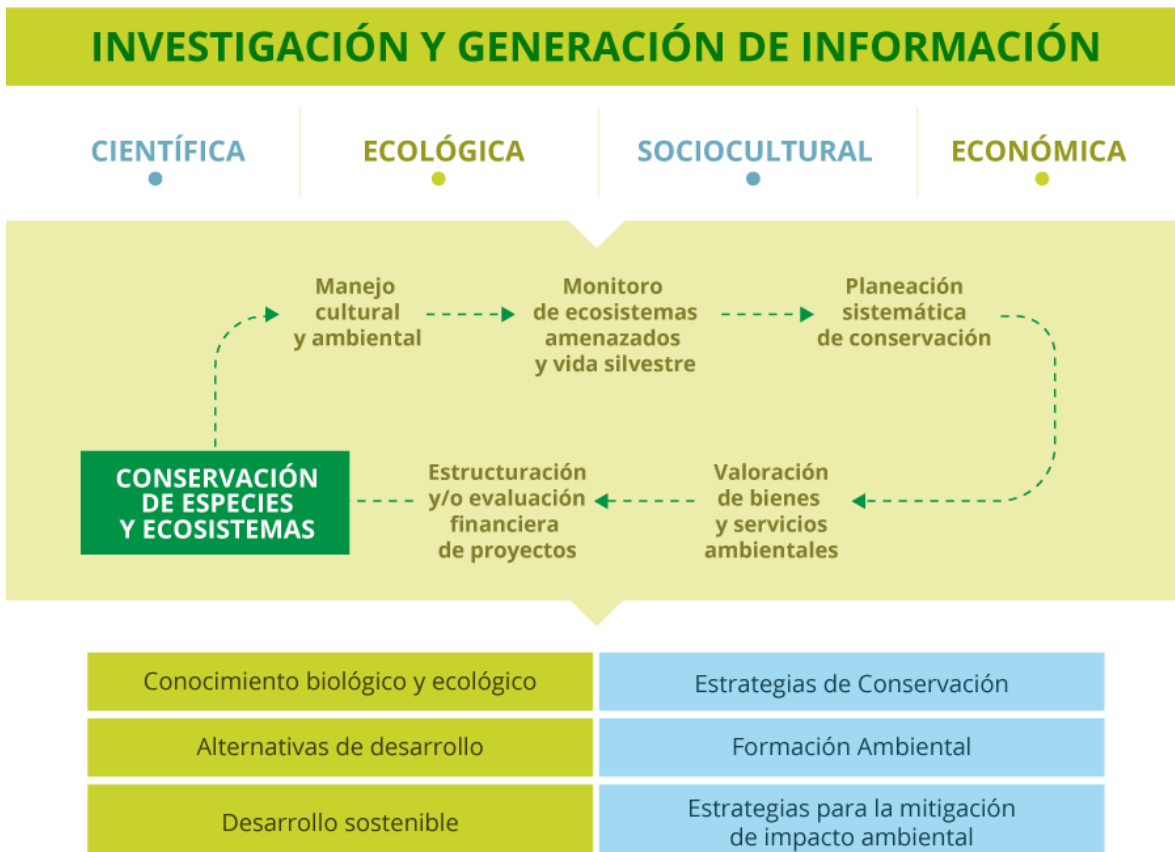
INVESTIGACIÓN Y GENERACIÓN DE INFORMACIÓN

CIENTÍFICA

ECOLÓGICA

SOCIOCULTURAL

ECONÓMICA

Manejo cultural y ambiental

Monitoro de ecosistemas amenazados y vida silvestre

Planeación sistemática de conservación

CONSERVACIÓN DE ESPECIES Y ECOSISTEMAS

Estructuración y/o evaluación financiera de proyectos

Valoración de bienes y servicios ambientales

| Conocimiento biológico y ecológico | Estrategias de Conservación |
|---|---|
| Alternativas de desarrollo | Formación Ambiental |
| Desarrollo sostenible | Estrategias para la mitigación de impacto ambiental |